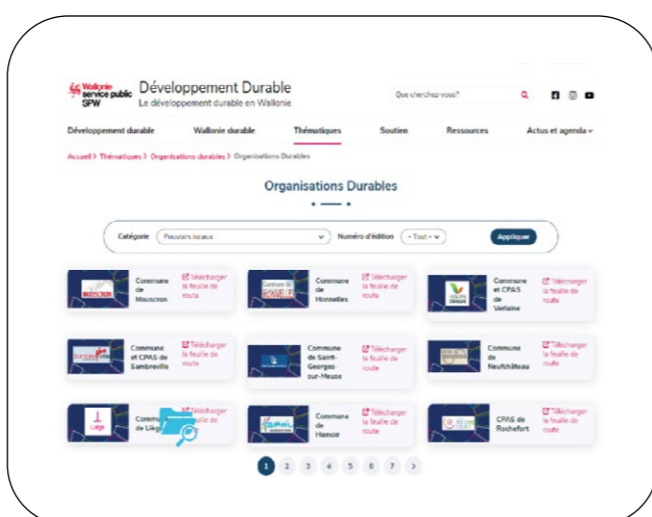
Wallonie service public SPW

Développement Durable

Le développement durable en Wallonie

Que cherchez-vous?

Développement durable | Wallonie durable | Thématiques | Soutien | Ressources | Actus et agenda

Accueil > Thématiques > Organisations durables > Organisations Durables

Organisations Durables

Catégorie: Pouvoirs locaux | Numéro d'édition: - Tout - | Appliquer

MOUSCRON
Commune de Mouscron
Télécharger la feuille de route

Commune de Honnelles
Télécharger la feuille de route

Commune et CPAS de Verlaine
Télécharger la feuille de route

Commune et CPAS de Sambreville
Télécharger la feuille de route

Commune de Saint-Georges-sur-Meuse
Télécharger la feuille de route

Commune de Neufchâteau
Télécharger la feuille de route

Liège
Commune de Liège
Télécharger la feuille de route

Commune de Hamoir
Télécharger la feuille de route

CPAS de Rochefort
Télécharger la feuille de route

1 2 3 4 5 6 7 >